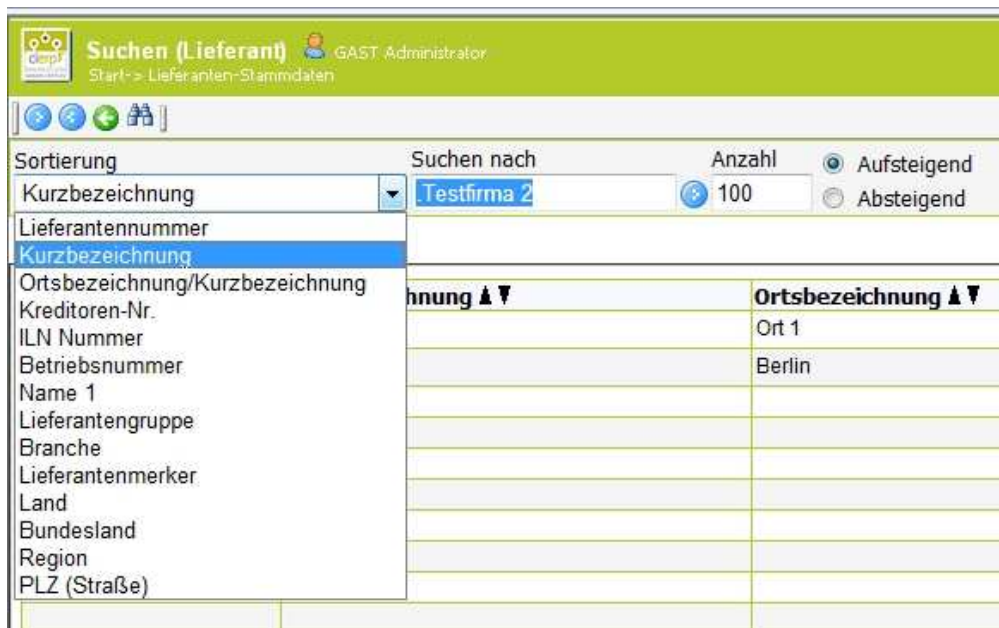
cierp3

Suchen (Lieferant) GAST Administrator

Start-> Lieferanten-Stammdaten

Sortierung

Kurzbezeichnung

Suchen nach

Testfirma 2

Anzahl

100

Aufsteigend

Absteigend

Lieferantennummer
Kurzbezeichnung
Ortsbezeichnung/Kurzbezeichnung
Kreditoren-Nr.
ILN Nummer
Betriebsnummer
Name 1
Lieferantengruppe
Branche
Lieferantenmerker
Land
Bundesland
Region
PLZ (Straße)

hnung

Ortsbezeichnung

Ort 1

Berlin